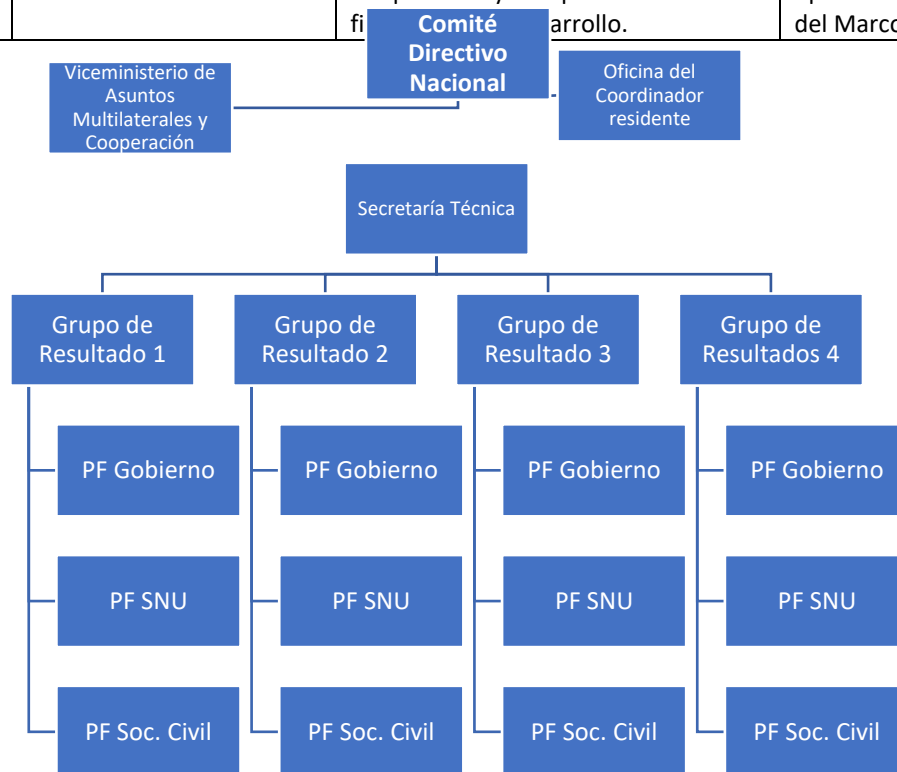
fi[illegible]arrollo. | del Marc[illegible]

Comité Directivo Nacional

Viceministerio de Asuntos Multilaterales y Cooperación

Oficina del Coordinador residente

Secretaría Técnica

Grupo de Resultado 1

PF Gobierno

PF SNU

PF Soc. Civil

Grupo de Resultado 2

PF Gobierno

PF SNU

PF Soc. Civil

Grupo de Resultado 3

PF Gobierno

PF SNU

PF Soc. Civil

Grupo de Resultados 4

PF Gobierno

PF SNU

PF Soc. Civil